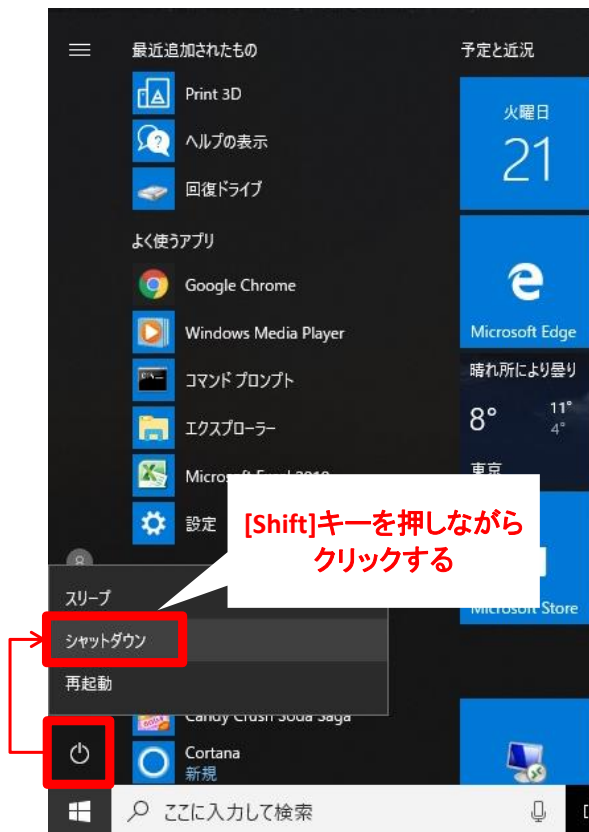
最近追加されたもの

Print 3D

ヘルプの表示

回復ドライブ

よく使うアプリ

Google Chrome

Windows Media Player

コマンド プロンプト

エクスプローラー

Microsoft Excel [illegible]

設定

スリープ

シャットダウン

再起動

Candy Crush Soda Saga

Cortana
新規

予定と近況

火曜日
21

Microsoft Edge

晴れ所により曇り
8°
11°
4°
東京

Microsoft Store

[Shift]キーを押しながらクリックする

ここに入力して検索